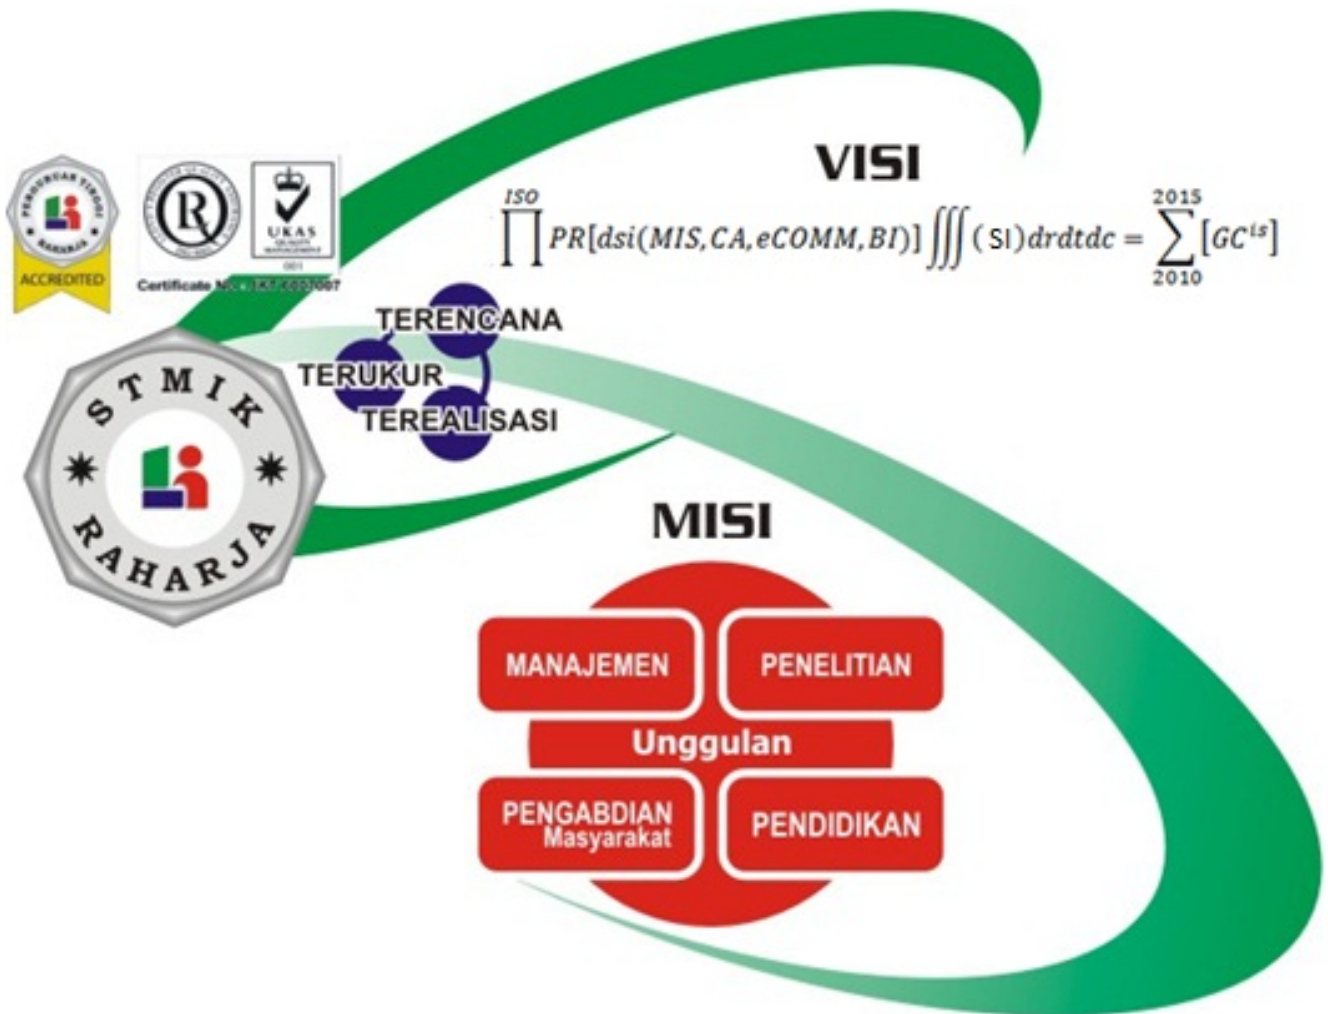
PERGURUAN TINGGI RAHARJA
ACCREDITED
R
UKAS
QUALITY MANAGEMENT
001
Certificate No.: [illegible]

VISI

$\prod^{ISO} PR[dsi(MIS, CA, eCOMM, BI)] \iiint (SI) drdtdc = \sum_{2010}^{2015} [GC^{is}]$

TERENCANA
TERUKUR
TEREALISASI

STMIK
RAHARJA

MISI

MANAJEMEN
PENELITIAN
Unggulan
PENGABDIAN Masyarakat
PENDIDIKAN